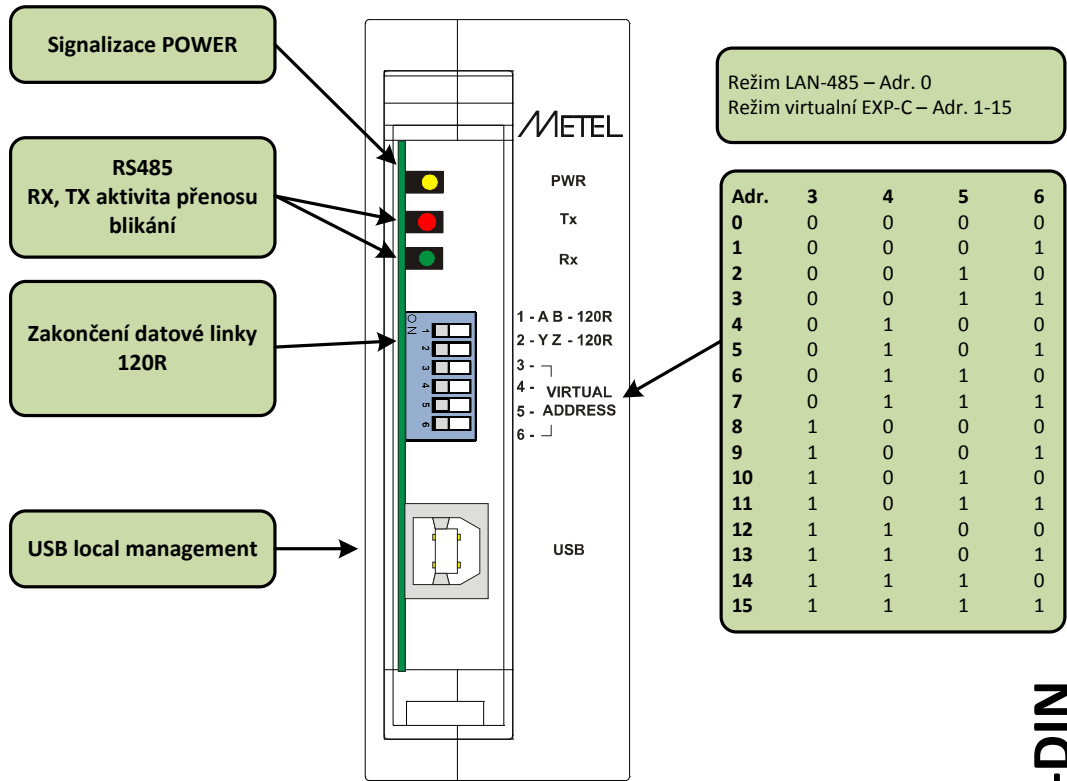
Signalizace POWER

RS485
RX, TX aktivita přenosu blikání

Zakončení datové linky 120R

USB local management

METEL

PWR

Tx

Rx

ON
1
2
3
4
5
6

1 - A B - 120R
2 - Y Z - 120R
3 -
4 -
5 -
6 -
VIRTUAL ADDRESS

USB

Režim LAN-485 – Adr. 0
Režim virtualní EXP-C – Adr. 1-15

| Adr. | 3 | 4 | 5 | 6 |
|---|---|---|---|---|
| 0 | 0 | 0 | 0 | 0 |
| 1 | 0 | 0 | 0 | 1 |
| 2 | 0 | 0 | 1 | 0 |
| 3 | 0 | 0 | 1 | 1 |
| 4 | 0 | 1 | 0 | 0 |
| 5 | 0 | 1 | 0 | 1 |
| 6 | 0 | 1 | 1 | 0 |
| 7 | 0 | 1 | 1 | 1 |
| 8 | 1 | 0 | 0 | 0 |
| 9 | 1 | 0 | 0 | 1 |
| 10 | 1 | 0 | 1 | 0 |
| 11 | 1 | 0 | 1 | 1 |
| 12 | 1 | 1 | 0 | 0 |
| 13 | 1 | 1 | 0 | 1 |
| 14 | 1 | 1 | 1 | 0 |
| 15 | 1 | 1 | 1 | 1 |

-DIN